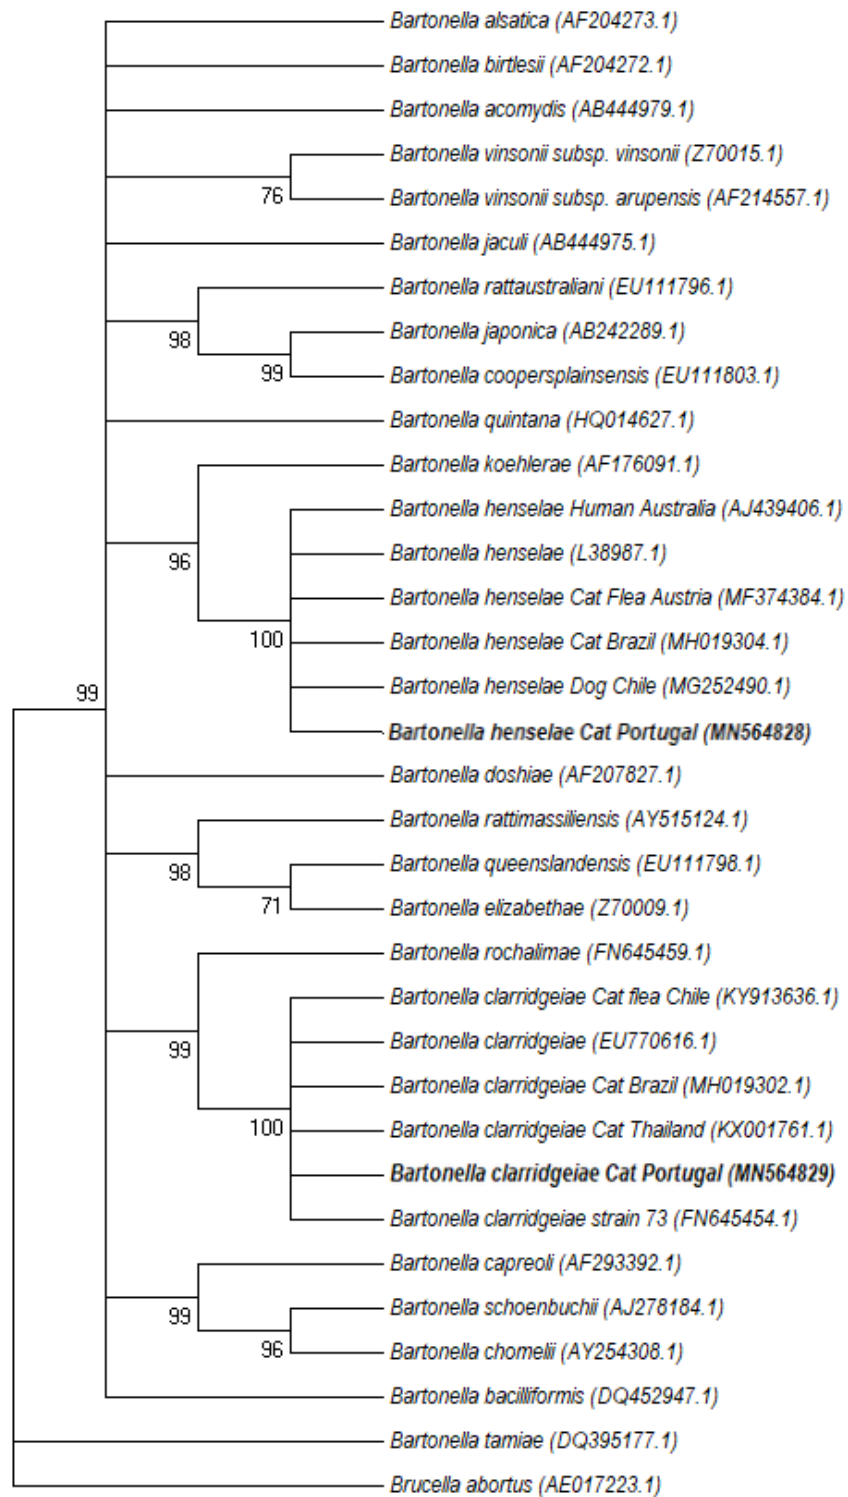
Bartonella alsatica (AF204273.1)
Bartonella birtlesii (AF204272.1)
Bartonella acomydis (AB444979.1)
Bartonella vinsonii subsp. vinsonii (Z70015.1)
76
Bartonella vinsonii subsp. arupensis (AF214557.1)
Bartonella jaculi (AB444975.1)
Bartonella rattaustraliani (EU111796.1)
98
Bartonella japonica (AB242289.1)
99
Bartonella coopersplainsensis (EU111803.1)
Bartonella quintana (HQ014627.1)
Bartonella koehlerae (AF176091.1)
Bartonella henselae Human Australia (AJ439406.1)
96
Bartonella henselae (L38987.1)
Bartonella henselae Cat Flea Austria (MF374384.1)
100
Bartonella henselae Cat Brazil (MH019304.1)
99
Bartonella henselae Dog Chile (MG252490.1)
**Bartonella henselae Cat Portugal (MN564828)**
Bartonella doshiae (AF207827.1)
Bartonella rattimassiliensis (AY515124.1)
98
Bartonella queenslandensis (EU111798.1)
71
Bartonella elizabethae (Z70009.1)
Bartonella rochalimae (FN645459.1)
Bartonella clarridgeiae Cat flea Chile (KY913636.1)
99
Bartonella clarridgeiae (EU770616.1)
Bartonella clarridgeiae Cat Brazil (MH019302.1)
100
Bartonella clarridgeiae Cat Thailand (KX001761.1)
**Bartonella clarridgeiae Cat Portugal (MN564829)**
Bartonella clarridgeiae strain 73 (FN645454.1)
Bartonella capreoli (AF293392.1)
99
Bartonella schoenbuchii (AJ278184.1)
96
Bartonella chomelii (AY254308.1)
Bartonella bacilliformis (DQ452947.1)
Bartonella tamiae (DQ395177.1)
Brucella abortus (AE017223.1)